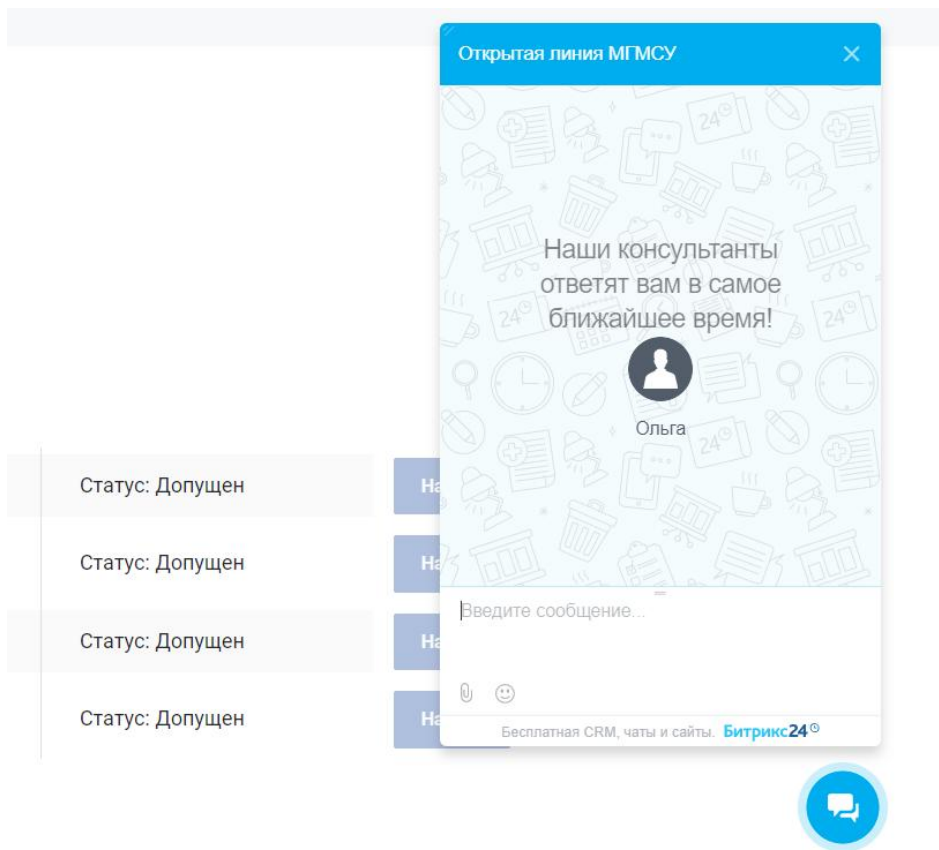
Открытая линия МГМСУ

Наши консультанты ответят вам в самое ближайшее время!

Ольга

Статус: Допущен
На

Статус: Допущен
На

Статус: Допущен
На

Статус: Допущен
На

Введите сообщение...

Бесплатная CRM, чаты и сайты. Битрикс24